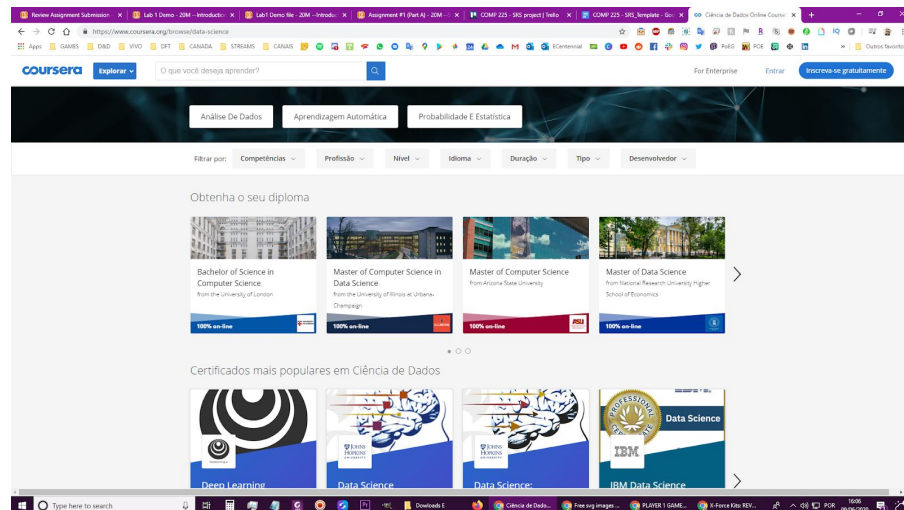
Review Assignment Submission | Lab 1 Demo - 20M - Introductio | Lab1 Demo file - 20M - Introdu | Assignment #1 (Part A) - 20M | COMP 225 - SRS project | Trello | COMP 225 - SRS_template - Goo | Ciência de Dados Online Course

https://www.coursera.org/browse/data-science

Apps GAMES D&D VIVO DPT CANADA STREAMS CANAIS ECentennial PoEG POE Outros favoritos

coursera Explorar O que você deseja aprender? For Enterprise Entrar Inscreva-se gratuitamente

Análise De Dados Aprendizagem Automática Probabilidade E Estatística

Filtrar por: Competências Profissão Nível Idioma Duração Tipo Desenvolvedor

Obtenha o seu diploma

Bachelor of Science in Computer Science
from the University of London
100% on-line

Master of Computer Science in Data Science
from the University of Illinois at Urbana-Champaign
100% on-line

Master of Computer Science
from Arizona State University
100% on-line
ASU

Master of Data Science
from National Research University Higher School of Economics
100% on-line

Certificados mais populares em Ciência de Dados

Deep Learning

JOHNS HOPKINS UNIVERSITY
Data Science

JOHNS HOPKINS UNIVERSITY
Data Science:

PROFESSIONAL CERTIFICATE
IBM
Data Science
IBM Data Science

Type here to search
Dowloads E
Ciência de Dado...
Free svg images ...
PLAYER 1 GAME...
X-Force Kits: REV...
POR
16:06
09/06/2020